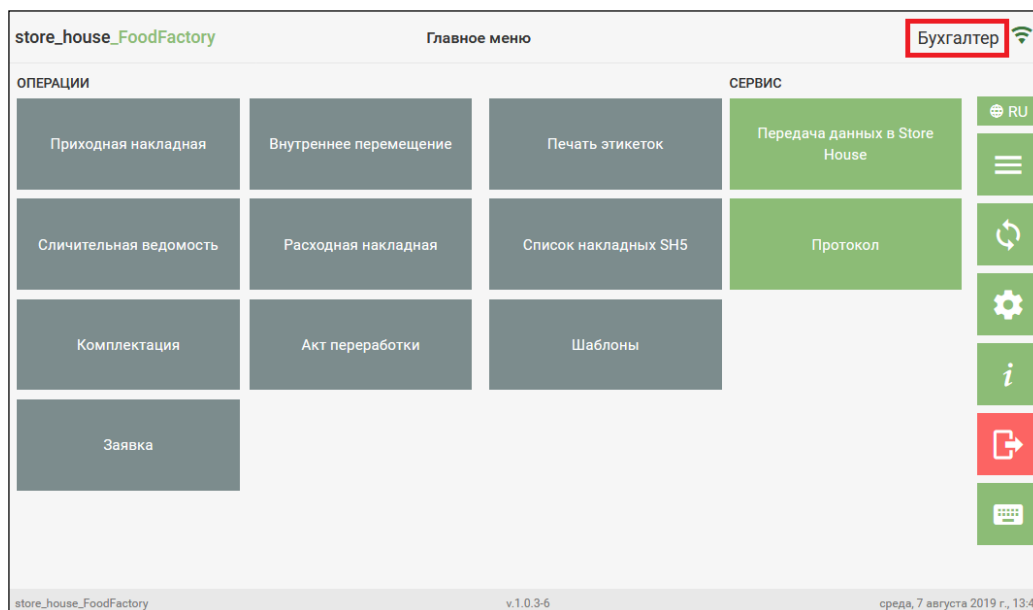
store_house_FoodFactory

Главное меню

Бухгалтер

ОПЕРАЦИИ

Приходная накладная

Внутреннее перемещение

Печать этикеток

Сличительная ведомость

Расходная накладная

Список накладных SH5

Комплектация

Акт переработки

Шаблоны

Заявка

СЕРВИС

Передача данных в Store House

Протокол

RU

*i*

store_house_FoodFactory

v.1.0.3-6

среда, 7 августа 2019 г., 13:4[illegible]